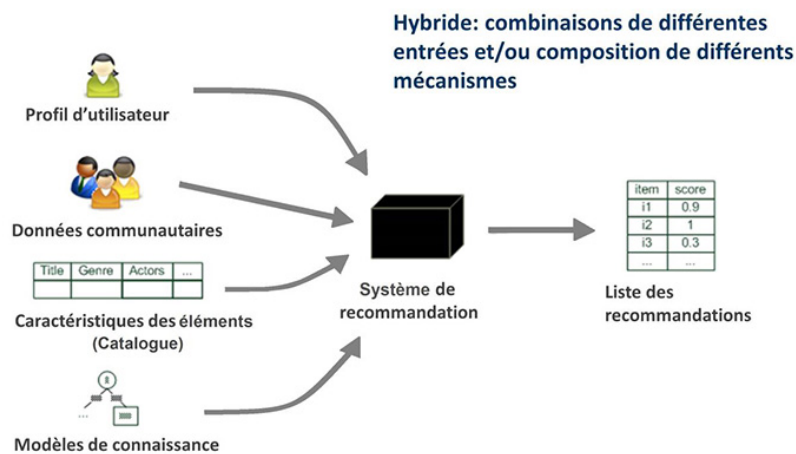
Hybride: combinaisons de différentes entrées et/ou composition de différents mécanismes

Profil d'utilisateur

Données communautaires

| Title | Genre | Actors | ... |
|---|---|---|---|
| | | | |

Caractéristiques des éléments (Catalogue)

...

Modèles de connaissance

Système de recommandation

| item | score |
|---|---|
| i1 | 0.9 |
| i2 | 1 |
| i3 | 0.3 |
| ... | ... |

Liste des recommandations